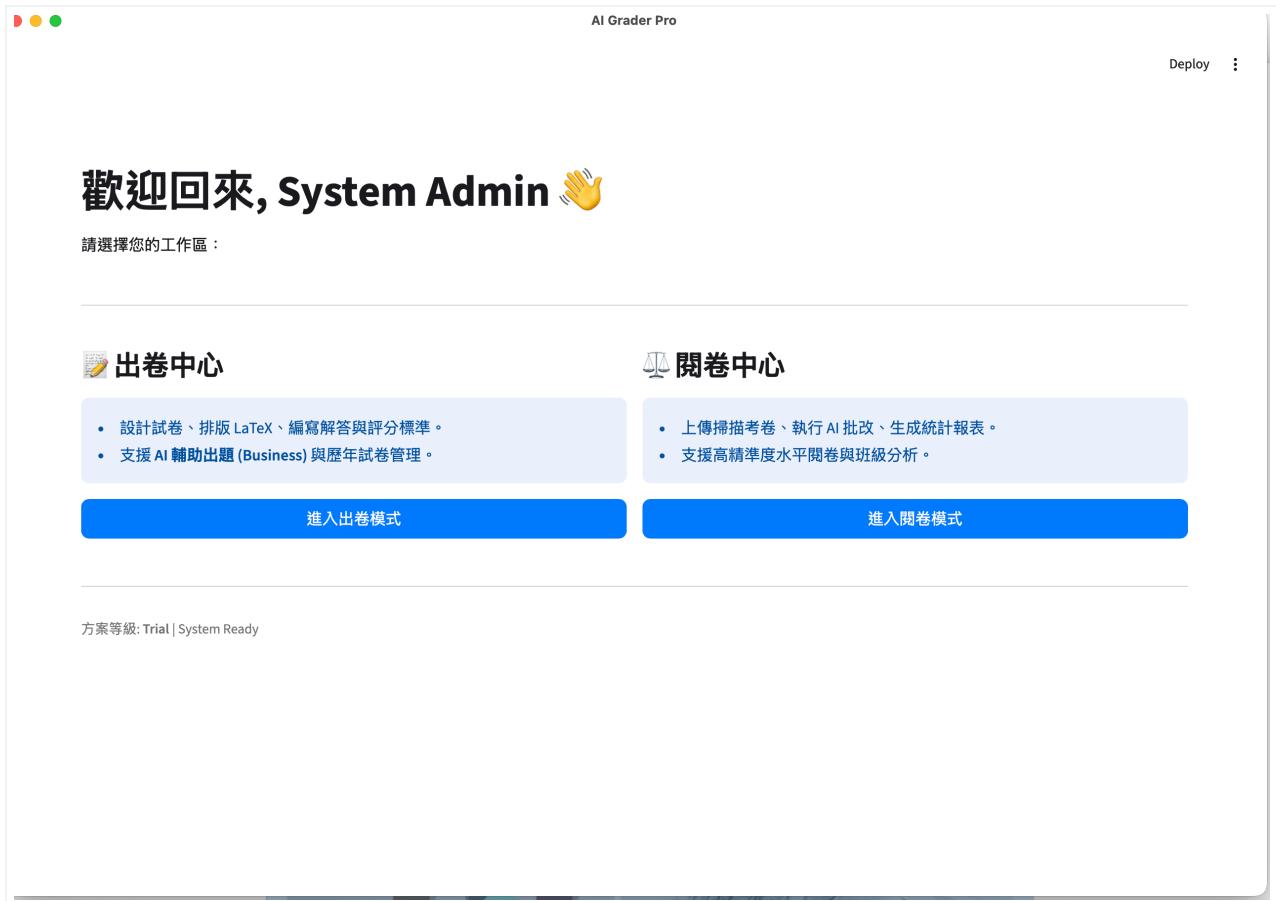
AI Grader Pro

Deploy

歡迎回來, System Admin 👋

請選擇您的工作區：

📝出卷中心

- 設計試卷、排版 LaTeX、編寫解答與評分標準。
- 支援 **AI 輔助出題 (Business)** 與歷年試卷管理。

進入出卷模式

⚖️閱卷中心

- 上傳掃描考卷、執行 AI 批改、生成統計報表。
- 支援高精準度水平閱卷與班級分析。

進入閱卷模式

方案等級: **Trial** | System Ready